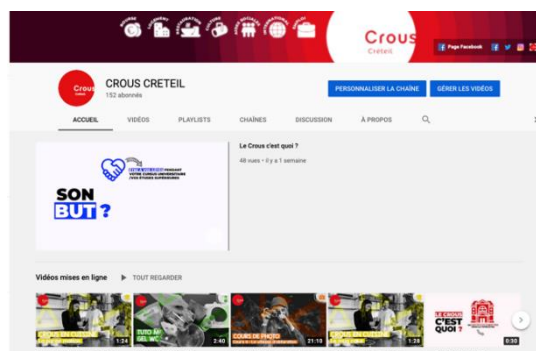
Crous
Créteil
Page Facebook

Crous
CROUS CRETEIL
152 abonnés

PERSONNALISER LA CHAÎNE
GÉRER LES VIDÉOS

ACCUEIL
VIDÉOS
PLAYLISTS
CHAÎNES
DISCUSSION
À PROPOS

SON BUT ?

Le Crous c'est quoi ?
48 vues • il y a 1 semaine

Vidéos mises en ligne
TOUT REGARDER

CROUS EN CUISINE
1:24

TUTO
GEL
2:40

COURS DE PHOTO
21:10

CROUS EN CUISINE
1:28

LE CROUS C'EST QUOI ?
0:30